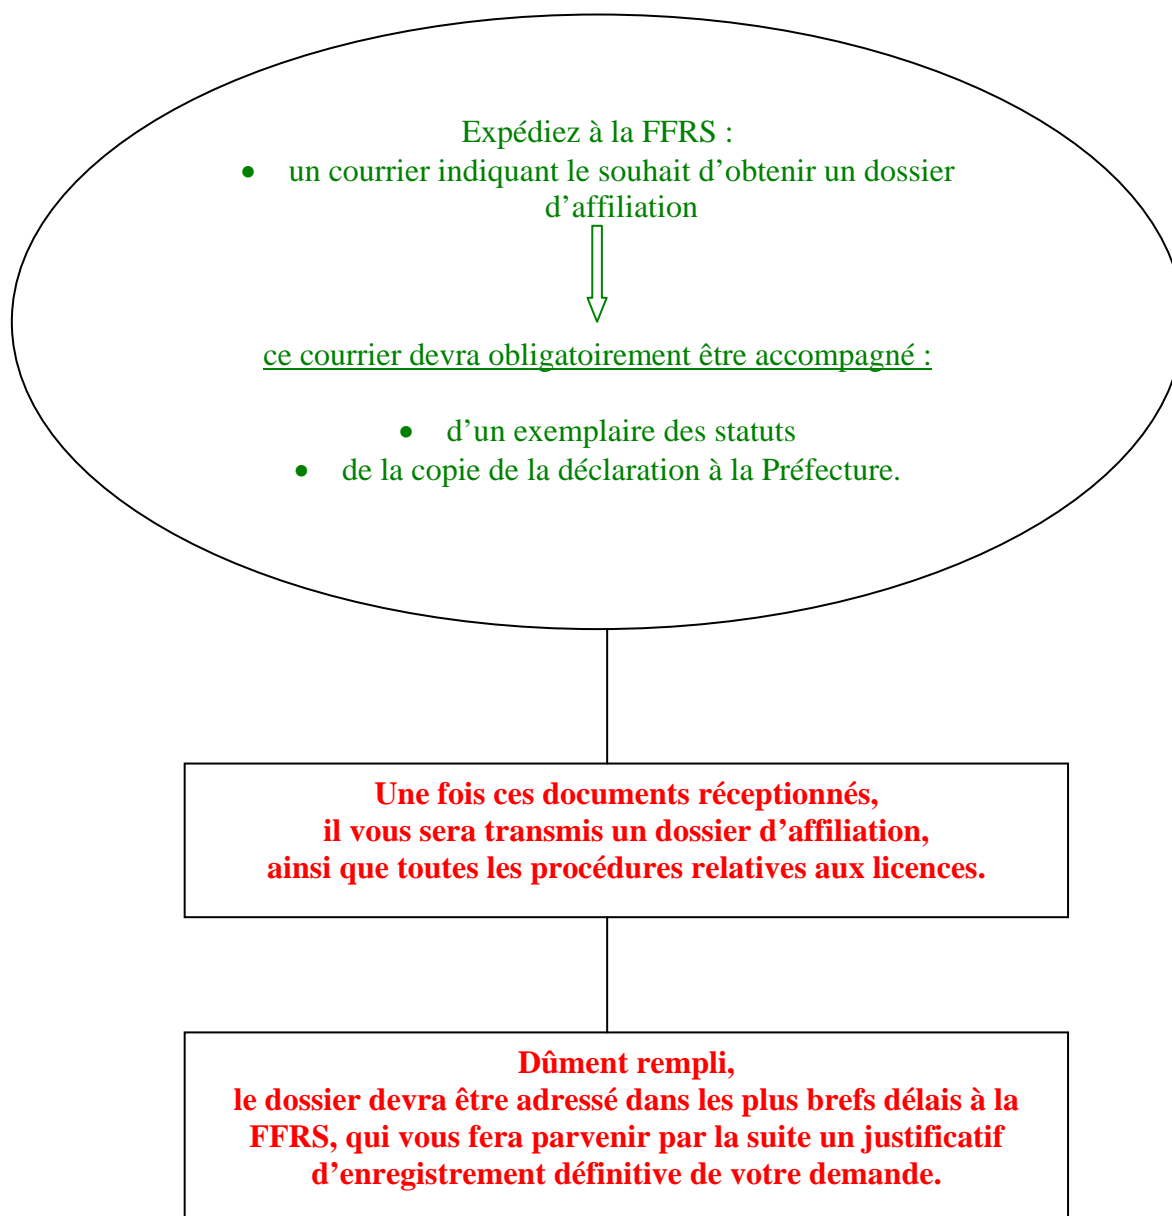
Expédiez à la FFRS :

- un courrier indiquant le souhait d’obtenir un dossier d’affiliation

ce courrier devra obligatoirement être accompagné :

- d’un exemplaire des statuts
- de la copie de la déclaration à la Préfecture.

Une fois ces documents réceptionnés, il vous sera transmis un dossier d’affiliation, ainsi que toutes les procédures relatives aux licences.

Dûment rempli, le dossier devra être adressé dans les plus brefs délais à la FFRS, qui vous fera parvenir par la suite un justificatif d’enregistrement définitive de votre demande.